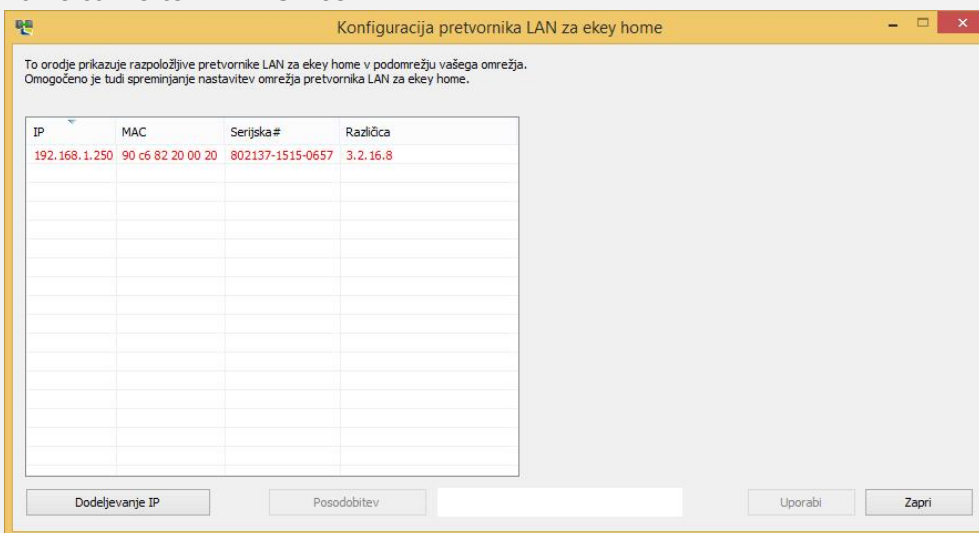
Konfiguracija pretvornika LAN za ekey home

To orodje prikazuje razpoložljive pretvornike LAN za ekey home v podomrežju vašega omrežja.
Omogočeno je tudi spreminjanje nastavitev omrežja pretvornika LAN za ekey home.

| IP | MAC | Serijska# | Različica |
|---|---|---|---|
| 192.168.1.250 | 90 c6 82 20 00 20 | 802137-1515-0657 | 3.2.16.8 |

Dodeljevanje IP

Posodobitev

Uporabi

Zapri